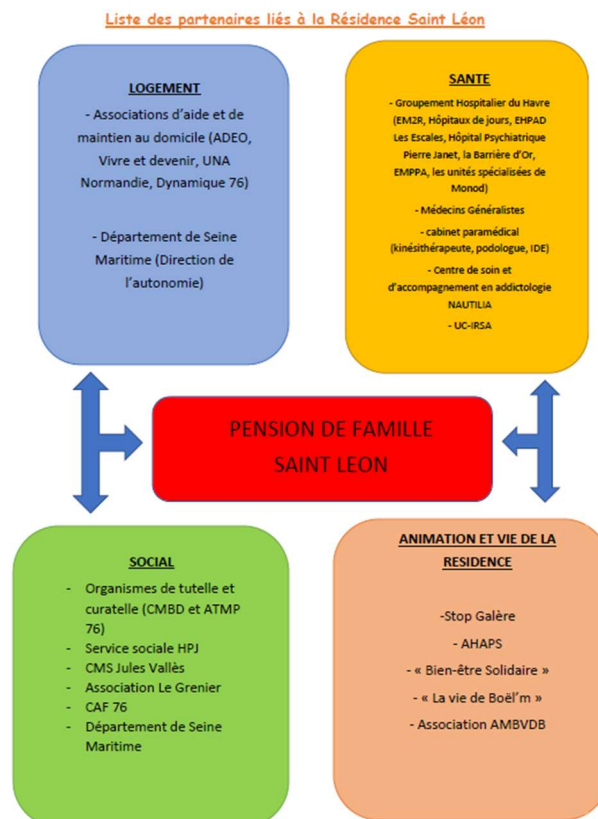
Liste des partenaires liés à la Résidence Saint Léon

LOGEMENT

- Associations d'aide et de maintien au domicile (ADEO, Vivre et devenir, UNA Normandie, Dynamique 76)

- Département de Seine Maritime (Direction de l'autonomie)

SANTE

- Groupement Hospitalier du Havre (EM2R, Hôpitaux de jours, EHPAD Les Escales, Hôpital Psychiatrique Pierre Janet, la Barrière d'Or, EMPPA, les unités spécialisées de Monod)

- Médecins Généralistes

- cabinet paramédical (kinésithérapeute, podologue, IDE)

- Centre de soin et d'accompagnement en addictologie NAUTILIA

- UC-IRSA

PENSION DE FAMILLE SAINT LEON

SOCIAL

- Organismes de tutelle et curatelle (CMBD et ATMP 76)
- Service sociale HPJ
- CMS Jules Vallès
- Association Le Grenier
- CAF 76
- Département de Seine Maritime

ANIMATION ET VIE DE LA RESIDENCE

-Stop Galère

- AHAPS

- « Bien-être Solidaire »

- « La vie de Boël'm »

- Association AMBVDB